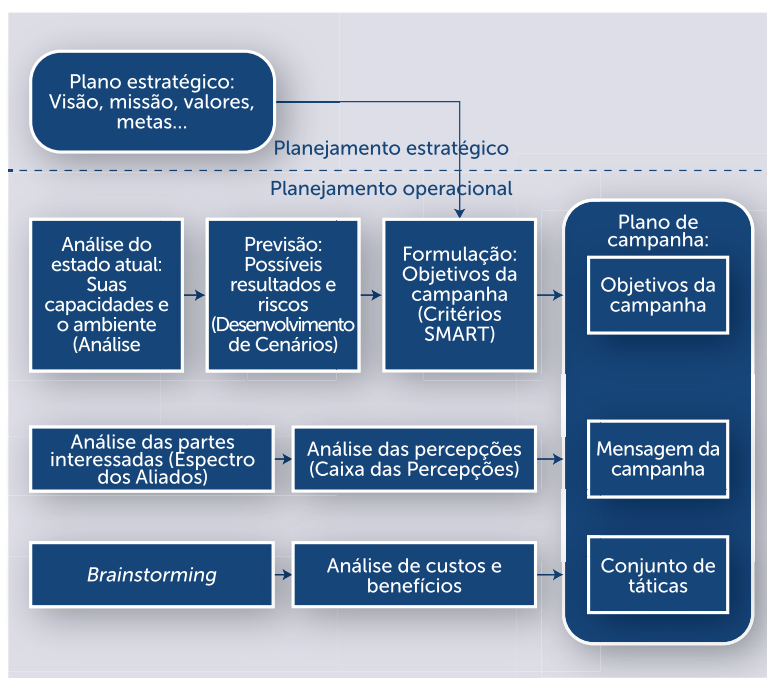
Plano estratégico: Visão, missão, valores, metas...

Planejamento estratégico

Planejamento operacional

Análise do estado atual: Suas capacidades e o ambiente (Análise

Previsão: Possíveis resultados e riscos (Desenvolvimento de Cenários)

Formulação: Objetivos da campanha (Critérios SMART)

Plano de campanha:

Objetivos da campanha

Análise das partes interessadas (Espectro dos Aliados)

Análise das percepções (Caixa das Percepções)

Mensagem da campanha

Brainstorming

Análise de custos e benefícios

Conjunto de táticas